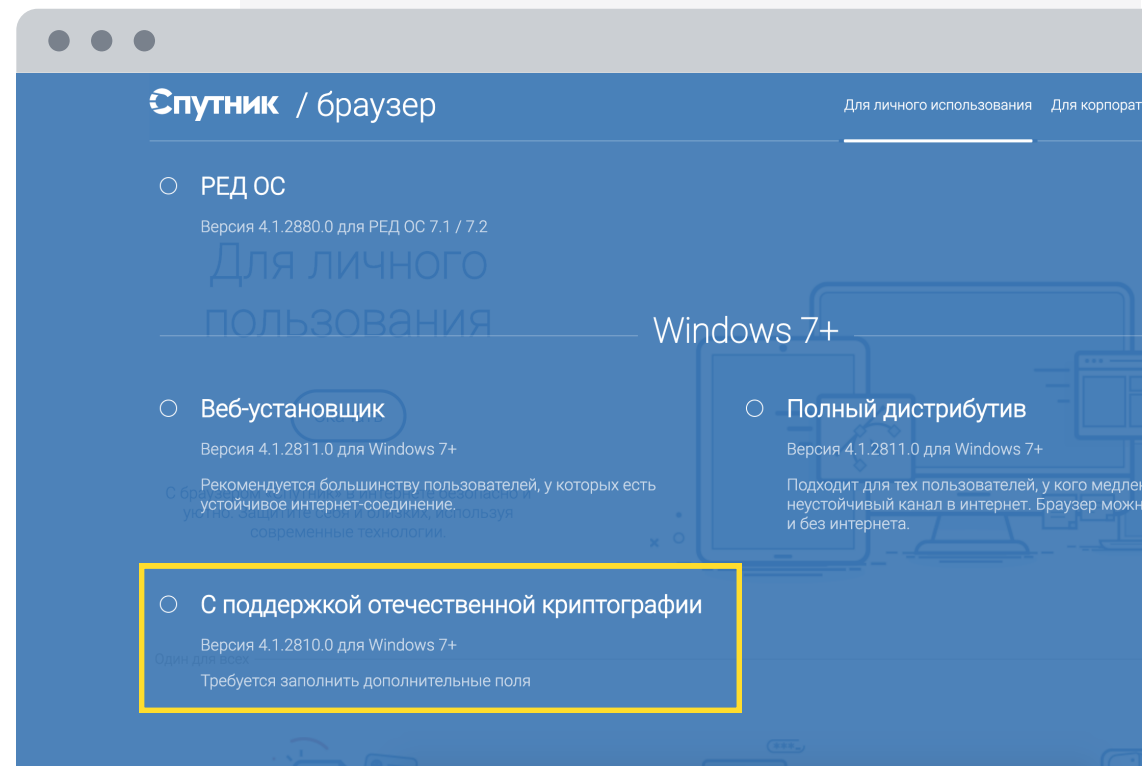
Спутник / браузер

Для личного использования Для корпорат

РЕД ОС

Версия 4.1.2880.0 для РЕД ОС 7.1 / 7.2

Windows 7+

Веб-установщик

Версия 4.1.2811.0 для Windows 7+

Рекомендуется большинству пользователей, у которых есть устойчивое интернет-соединение.

Полный дистрибутив

Версия 4.1.2811.0 для Windows 7+

Подходит для тех пользователей, у кого медлен неустойчивый канал в интернет. Браузер можн и без интернета.

С поддержкой отечественной криптографии

Версия 4.1.2810.0 для Windows 7+

Требуется заполнить дополнительные поля